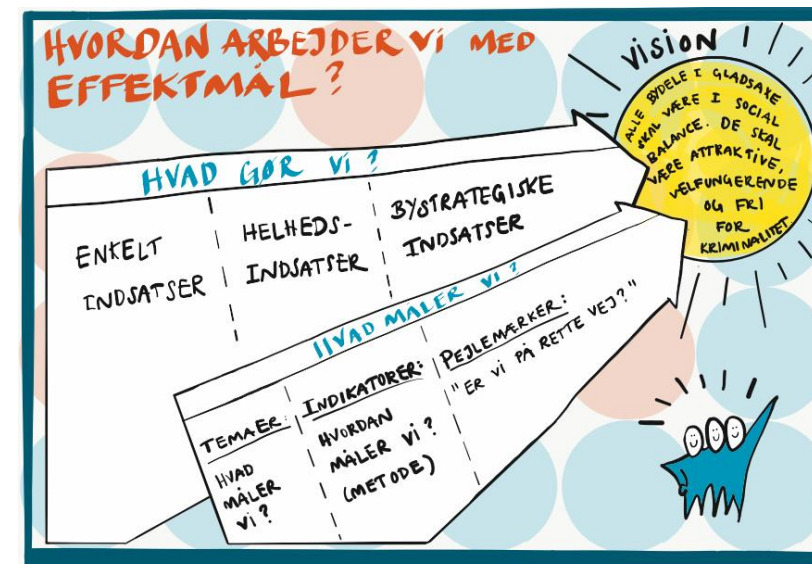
HVORDAN ARBEJDER VI MED EFFEKTMÅL?

VISION

ALLE BYDELE I GLADSAXE SKAL VÆRE I SOCIAL BALANCE. DE SKAL VÆRE ATTRAKTIVE, VELFUNGERENDE OG FRI FOR KRIMINALITET

HVAD GØR VI?

ENKELT INDSATSER

HELHEDS-INDSATSER

BYSTRATEGISKE INDSATSER

HVAD MÅLER VI?

TEMAER: HVAD MÅLER VI?

INDIKATORER: HVORDAN MÅLER VI? (METODE)

PEJLEMÆRKER: "ER VI PÅ RETTE VEJ?"